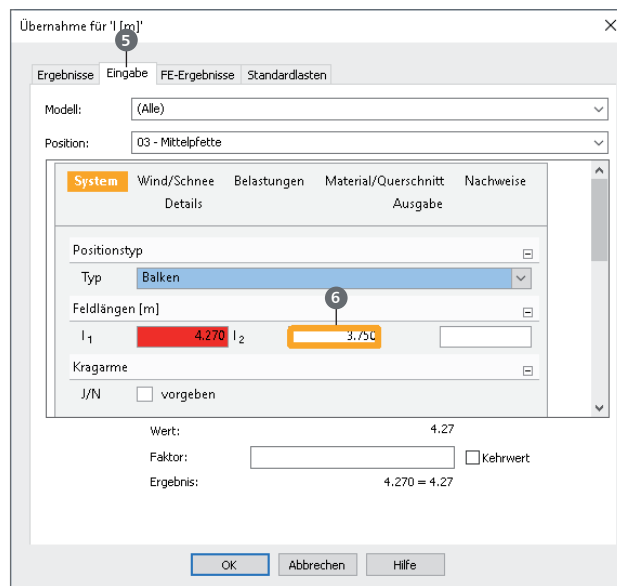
Übernahme für 'l [m]'

5

Ergebnisse | Eingabe | FE-Ergebnisse | Standardlasten

Modell: (Alle)

Position: 03 - Mittelpfette

System | Wind/Schnee | Belastungen | Material/Querschnitt | Nachweise
Details | Ausgabe

Positionstyp

Typ: Balken

Feldlängen [m]

6

$l_1$ 4.270 $l_2$ 3.750

Kragarme

J/N vorgeben

Wert: 4.27

Faktor: Kehrwert

Ergebnis: 4.270 = 4.27

OK | Abbrechen | Hilfe